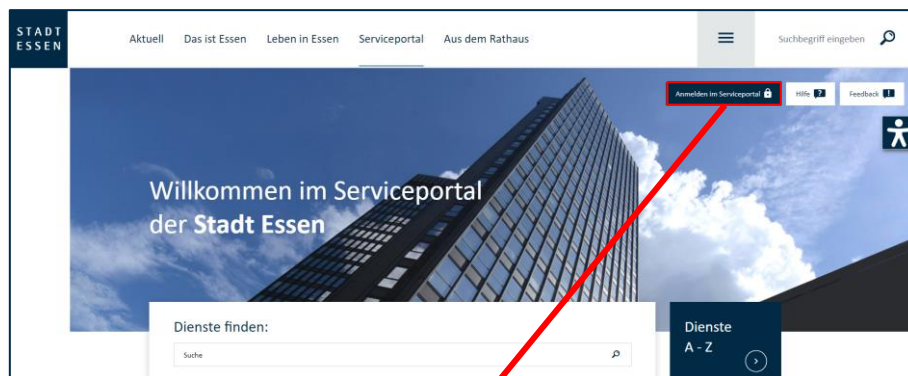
STADT ESSEN

Aktuell Das ist Essen Leben in Essen Serviceportal Aus dem Rathaus

Suchbegriff eingeben

Anmelden im Serviceportal

Hilfe

Feedback

Willkommen im Serviceportal der **Stadt Essen**

Dienste finden:

Suche

Dienste A - Z